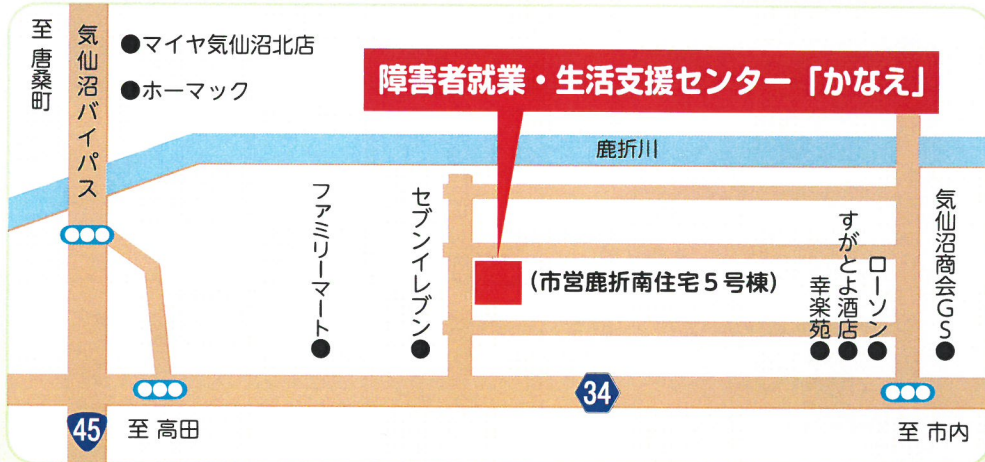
至 唐桑町

気仙沼バイパス

●マイヤ気仙沼北店

●ホーマック

障害者就業・生活支援センター「かなえ」

鹿折川

ファミリーマート●

セブンイレブン●

(市営鹿折南住宅５号棟)

幸楽苑●

すがとよ酒店●

ローソン●

気仙沼商会ＧＳ●

34

45

至 高田

至 市内